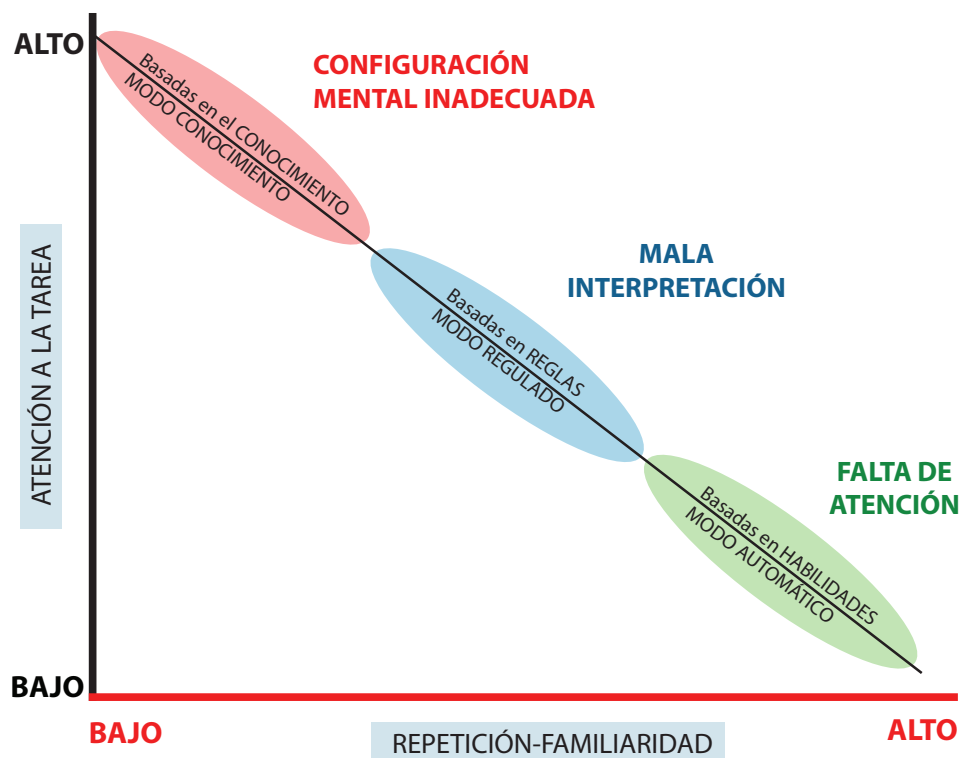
ALTO

ATENCIÓN A LA TAREA

BAJO

Basadas en el CONOCIMIENTO
MODO CONOCIMIENTO

CONFIGURACIÓN MENTAL INADECUADA

MALA INTERPRETACIÓN

Basadas en REGLAS
MODO REGULADO

FALTA DE ATENCIÓN

Basadas en HABILIDADES
MODO AUTOMÁTICO

BAJO

REPETICIÓN-FAMILIARIDAD

ALTO